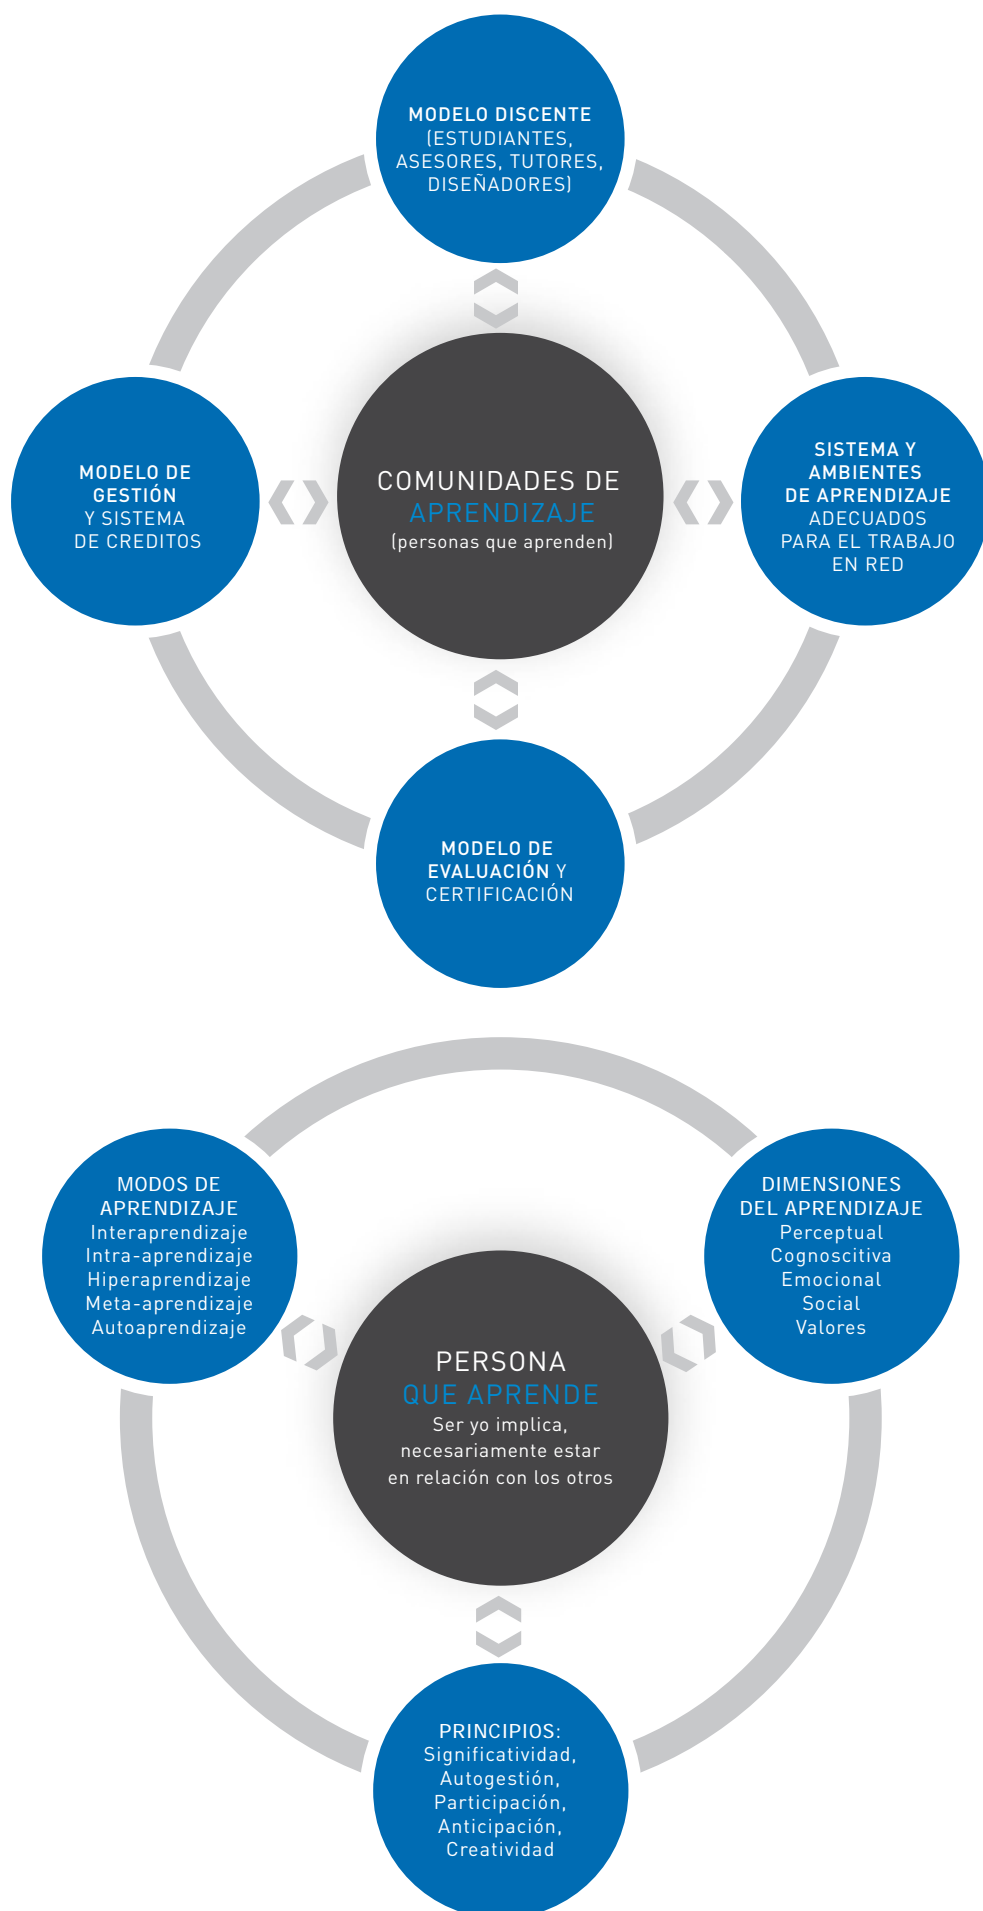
MODELO DISCENTE (ESTUDIANTES, ASESORES, TUTORES, DISEÑADORES)

MODELO DE GESTIÓN Y SISTEMA DE CREDITOS

COMUNIDADES DE APRENDIZAJE (personas que aprenden)

SISTEMA Y AMBIENTES DE APRENDIZAJE ADECUADOS PARA EL TRABAJO EN RED

MODELO DE EVALUACIÓN Y CERTIFICACIÓN

MODOS DE APRENDIZAJE
Interaprendizaje
Intra-aprendizaje
Hiperaprendizaje
Meta-aprendizaje
Autoaprendizaje

DIMENSIONES DEL APRENDIZAJE
Perceptual
Cognoscitiva
Emocional
Social
Valores

PERSONA QUE APRENDE
Ser yo implica, necesariamente estar en relación con los otros

PRINCIPIOS:
Significatividad,
Autogestión,
Participación,
Anticipación,
Creatividad